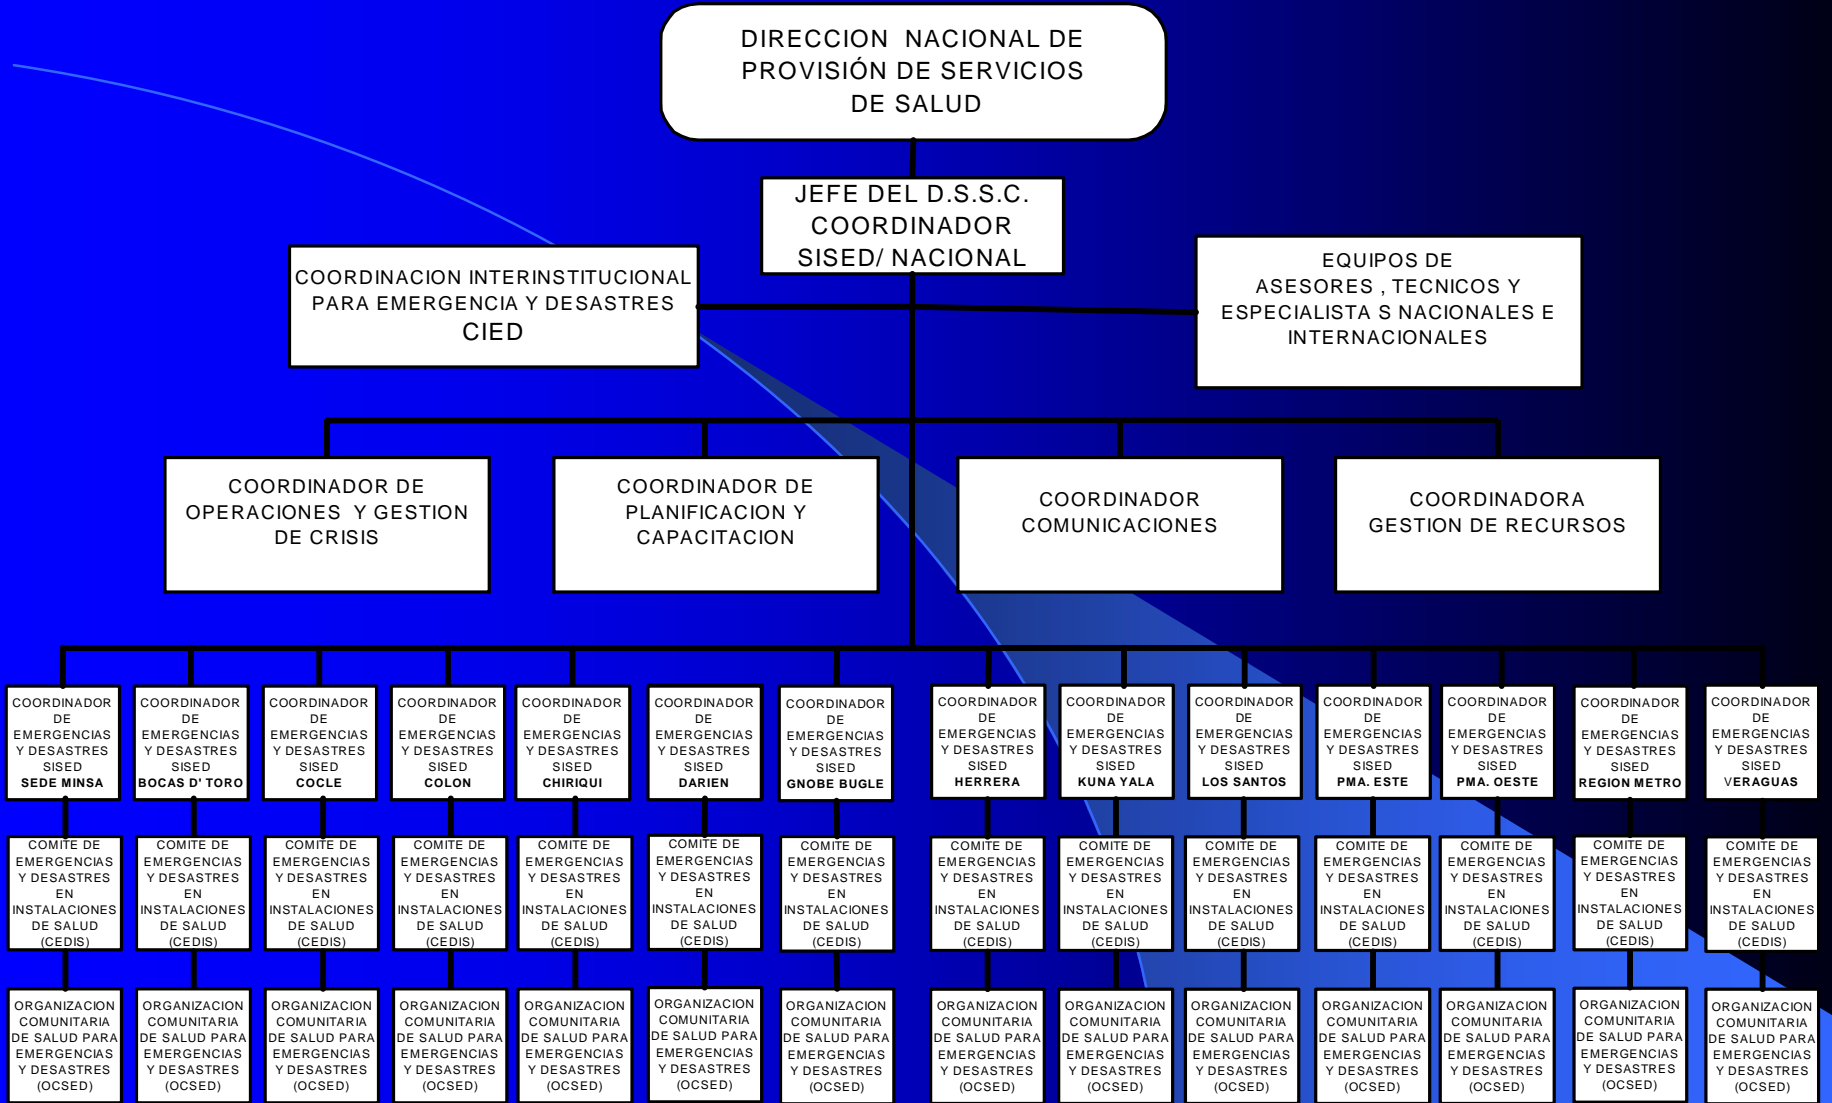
DIRECCION NACIONAL DE PROVISIÓN DE SERVICIOS DE SALUD

JEFE DEL D.S.S.C. COORDINADOR SISED/ NACIONAL

COORDINACION INTERINSTITUCIONAL PARA EMERGENCIA Y DESASTRES CIED

EQUIPOS DE ASESORES , TECNICOS Y ESPECIALISTA S NACIONALES E INTERNACIONALES

COORDINADOR DE OPERACIONES Y GESTION DE CRISIS

COORDINADOR DE PLANIFICACION Y CAPACITACION

COORDINADOR COMUNICACIONES

COORDINADORA GESTION DE RECURSOS

COORDINADOR DE EMERGENCIAS Y DESASTRES SISED SEDE MINSA

COORDINADOR DE EMERGENCIAS Y DESASTRES SISED BOCAS D' TORO

COORDINADOR DE EMERGENCIAS Y DESASTRES SISED COCLE

COORDINADOR DE EMERGENCIAS Y DESASTRES SISED COLON

COORDINADOR DE EMERGENCIAS Y DESASTRES SISED CHIRIQUI

COORDINADOR DE EMERGENCIAS Y DESASTRES SISED DARIEN

COORDINADOR DE EMERGENCIAS Y DESASTRES SISED GNOBE BUGLE

COORDINADOR DE EMERGENCIAS Y DESASTRES SISED HERRERA

COORDINADOR DE EMERGENCIAS Y DESASTRES SISED KUNA YALA

COORDINADOR DE EMERGENCIAS Y DESASTRES SISED LOS SANTOS

COORDINADOR DE EMERGENCIAS Y DESASTRES SISED PMA. ESTE

COORDINADOR DE EMERGENCIAS Y DESASTRES SISED PMA. OESTE

COORDINADOR DE EMERGENCIAS Y DESASTRES SISED REGION METRO

COORDINADOR DE EMERGENCIAS Y DESASTRES SISED VERAGUAS

COMITE DE EMERGENCIAS Y DESASTRES EN INSTALACIONES DE SALUD (CEDIS) (×14)

ORGANIZACION COMUNITARIA DE SALUD PARA EMERGENCIAS Y DESASTRES (OCSED) (×14)